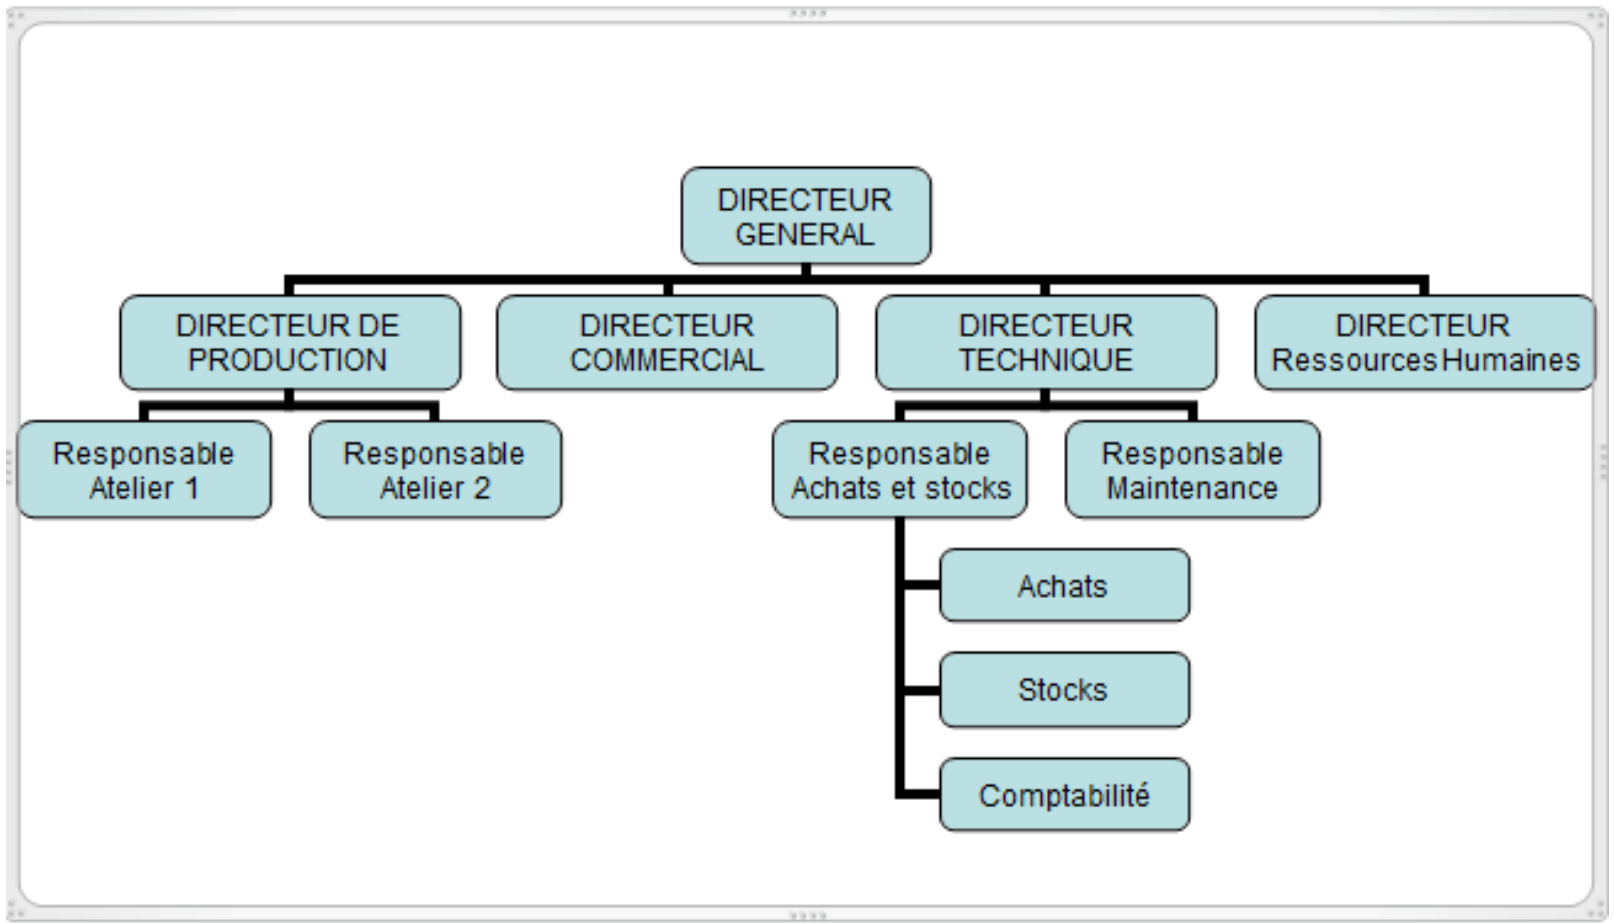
DIRECTEUR GENERAL

DIRECTEUR DE PRODUCTION

DIRECTEUR COMMERCIAL

DIRECTEUR TECHNIQUE

DIRECTEUR Ressources Humaines

Responsable Atelier 1

Responsable Atelier 2

Responsable Achats et stocks

Responsable Maintenance

Achats

Stocks

Comptabilité